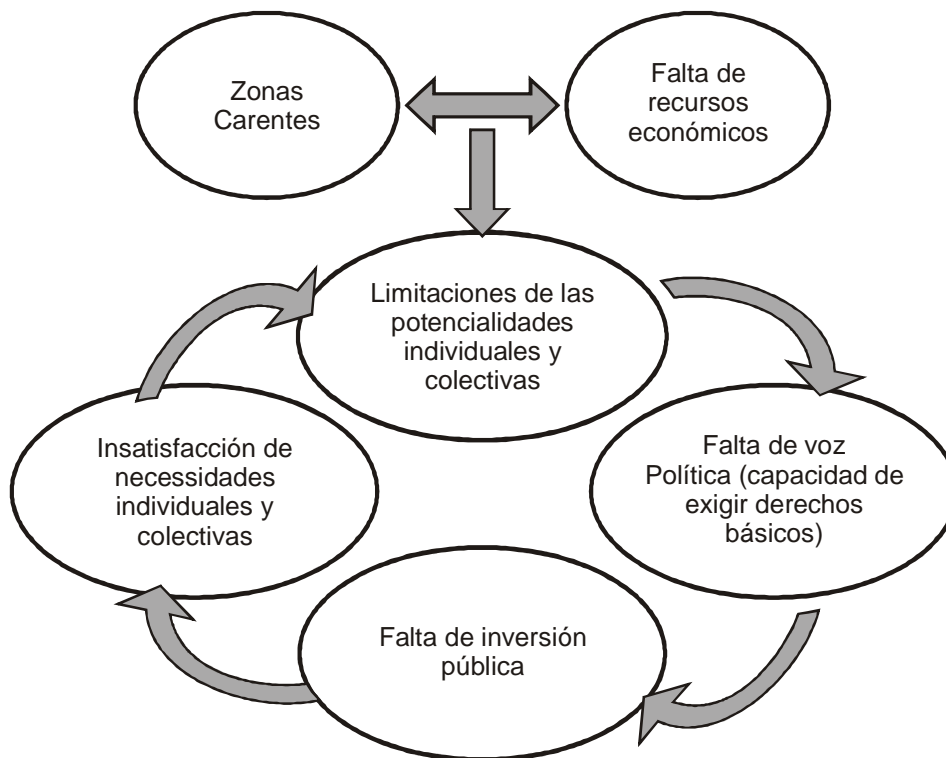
Zonas Carentes

Falta de recursos económicos

Limitaciones de las potencialidades individuales y colectivas

Falta de voz Política (capacidad de exigir derechos básicos)

Falta de inversión pública

Insatisfacción de necessidades individuales y colectivas